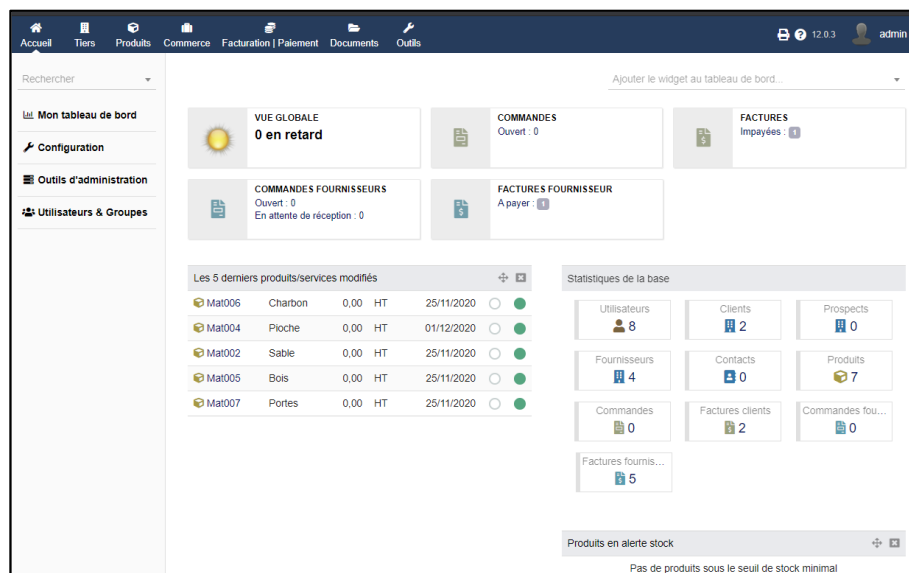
Accueil Tiers Produits Commerce Facturation | Paiement Documents Outils

12.0.3 admin

Rechercher

Mon tableau de bord
Configuration
Outils d'administration
Utilisateurs & Groupes

Ajouter le widget au tableau de bord...

VUE GLOBALE
0 en retard

COMMANDES
Ouvert : 0

FACTURES
Impayées : 1

COMMANDES FOURNISSEURS
Ouvert : 0
En attente de réception : 0

FACTURES FOURNISSEUR
A payer : 1

Les 5 derniers produits/services modifiés

| | | | | |
|---|---|---|---|---|
| Mat006 | Charbon | 0,00 | HT | 25/11/2020 |
| Mat004 | Pioche | 0,00 | HT | 01/12/2020 |
| Mat002 | Sable | 0,00 | HT | 25/11/2020 |
| Mat005 | Bois | 0,00 | HT | 25/11/2020 |
| Mat007 | Portes | 0,00 | HT | 25/11/2020 |

Statistiques de la base

Utilisateurs 8
Clients 2
Prospects 0
Fournisseurs 4
Contacts 0
Produits 7
Commandes 0
Factures clients 2
Commandes fou... 0
Factures fournis... 5

Produits en alerte stock
Pas de produits sous le seuil de stock minimal